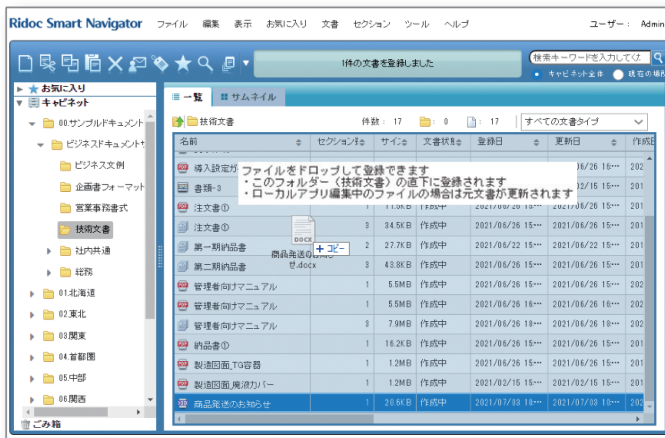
Ridoc Smart Navigator ファイル 編集 表示 お気に入り 文書 セクション ツール ヘルプ ユーザー： Admin

1件の文書を登録しました

検索キーワードを入力してく

キャビネット全体 現在の場所

お気に入り
キャビネット
00.サンプルドキュメント
ビジネスドキュメント
ビジネス文例
企画書フォーマット
営業事務書式
技術文書
社内共通
総務
01.北海道
02.東北
03.関東
04.首都圏
05.中部
06.関西
ごみ箱

一覧 サムネイル

技術文書

件数： 17 0 17 すべての文書タイプ

| 名前 | セクション数 | サイズ | 文書状態 | 登録日 | 更新日 | 作成日 |
|---|---|---|---|---|---|---|
| 導入設定ガ | | | | | 2021/06/26 16… | 202 |
| 書類-3 | | | | | 2021/02/15 15… | 202 |
| 注文書① | 1 | | 作成中 | 2021/06/26 15… | 2021/06/26 15… | 201 |
| 注文書① | 3 | 34.5KB | 作成中 | 2021/06/26 15… | 2021/06/26 15… | 201 |
| 第一期納品書 | 2 | 27.7KB | 作成中 | 2021/06/26 15… | 2021/06/22 15… | 201 |
| 第二期納品書 | 3 | 43.8KB | 作成中 | 2021/06/26 15… | 2021/06/26 15… | 201 |
| 管理者向けマニュアル | 1 | 5.5MB | 作成中 | 2021/06/26 15… | 2021/06/26 16… | 202 |
| 管理者向けマニュアル | 1 | 5.5MB | 作成中 | 2021/06/26 15… | 2021/06/26 16… | 202 |
| 管理者向けマニュアル | 3 | 7.9MB | 作成中 | 2021/06/26 15… | 2021/06/26 16… | 202 |
| 納品書① | 1 | 16.2KB | 作成中 | 2021/06/26 15… | 2021/06/26 15… | 201 |
| 製造図面_TG容器 | 1 | 1.2MB | 作成中 | 2021/06/26 15… | 2021/06/26 15… | 201 |
| 製造図面_廃液カバー | 1 | 1.2MB | 作成中 | 2021/02/15 15… | 2021/02/15 15… | 201 |
| 商品発送のお知らせ | 1 | 20.6KB | 作成中 | 2021/07/03 18… | 2021/07/03 18… | 202 |

ファイルをドロップして登録できます
・このフォルダー（技術文書）の直下に登録されます
・ローカルアプリ編集中のファイルの場合は元文書が更新されます

DOCX
商品発送のお知らせ.docx
+ コピー